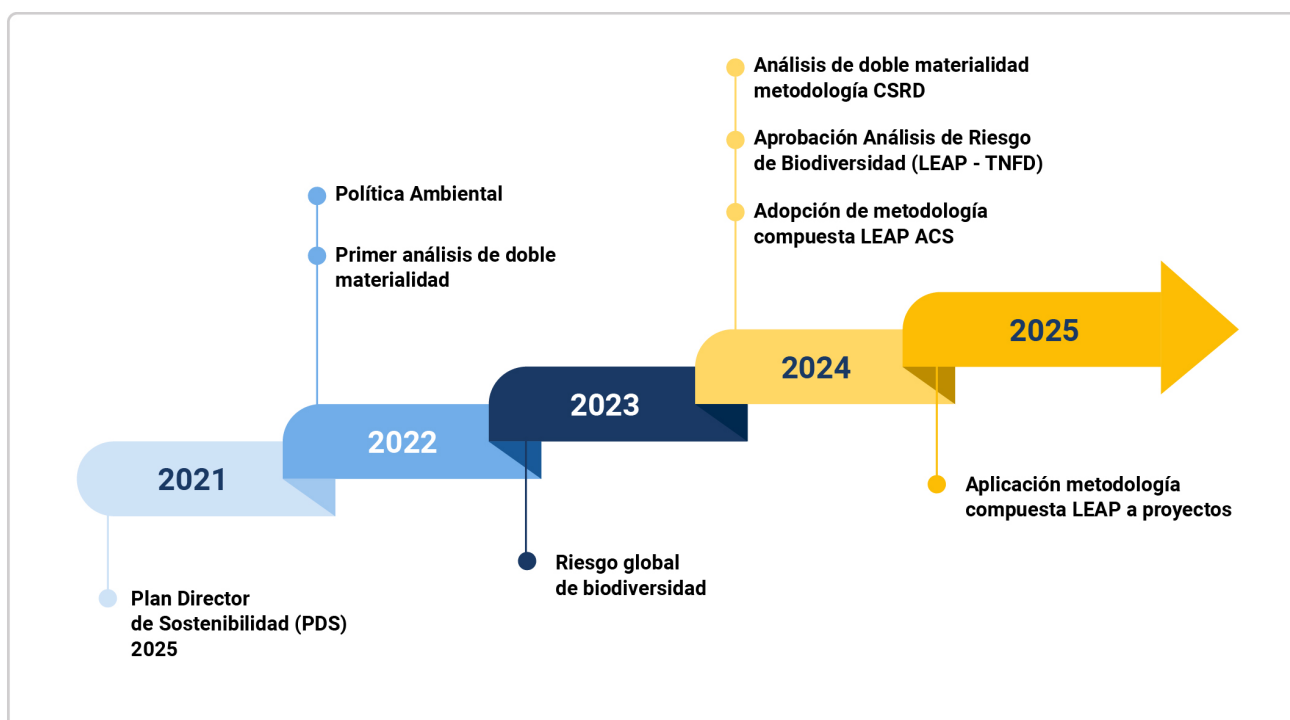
Análisis de doble materialidad metodología CSRD

Aprobación Análisis de Riesgo de Biodiversidad (LEAP - TNFD)

Adopción de metodología compuesta LEAP ACS

Política Ambiental

Primer análisis de doble materialidad

2025

2024

2023

2022

2021

Aplicación metodología compuesta LEAP a proyectos

Riesgo global de biodiversidad

Plan Director de Sostenibilidad (PDS) 2025